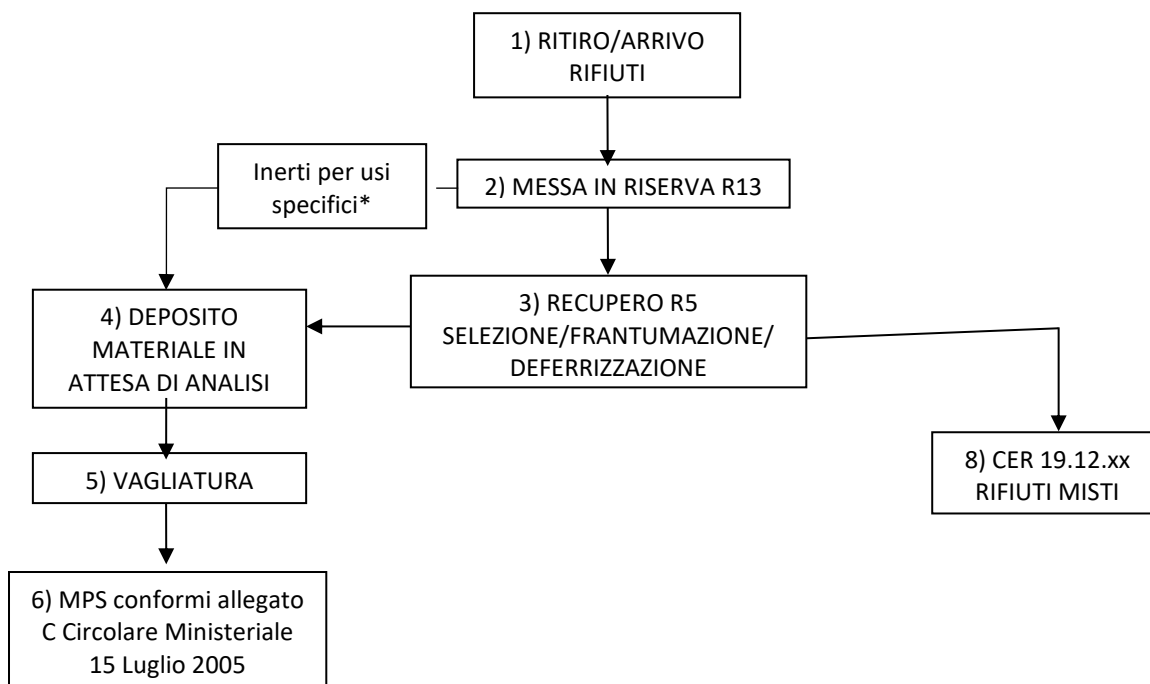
1) RITIRO/ARRIVO RIFIUTI

Inerti per usi specifici*

2) MESSA IN RISERVA R13

4) DEPOSITO MATERIALE IN ATTESA DI ANALISI

3) RECUPERO R5 SELEZIONE/FRANTUMAZIONE/ DEFERRIZZAZIONE

5) VAGLIATURA

8) CER 19.12.xx RIFIUTI MISTI

6) MPS conformi allegato C Circolare Ministeriale 15 Luglio 2005